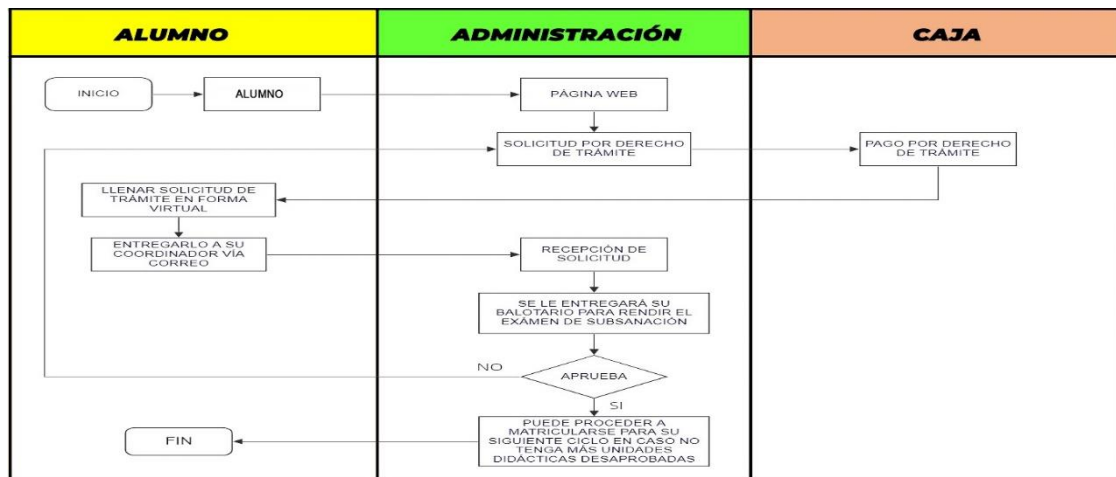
| ALUMNO | ADMINISTRACIÓN | CAJA |
|---|---|---|

INICIO

ALUMNO

PÁGINA WEB

SOLICITUD POR DERECHO DE TRÁMITE

PAGO POR DERECHO DE TRÁMITE

LLENAR SOLICITUD DE TRÁMITE EN FORMA VIRTUAL

ENTREGARLO A SU COORDINADOR VÍA CORREO

RECEPCIÓN DE SOLICITUD

SE LE ENTREGARÁ SU BALOTARIO PARA RENDIR EL EXÁMEN DE SUBSANACIÓN

NO

APRUEBA

SI

PUEDE PROCEDER A MATRICULARSE PARA SU SIGUIENTE CICLO EN CASO NO TENGA MÁS UNIDADES DIDÁCTICAS DESAPROBADAS

FIN